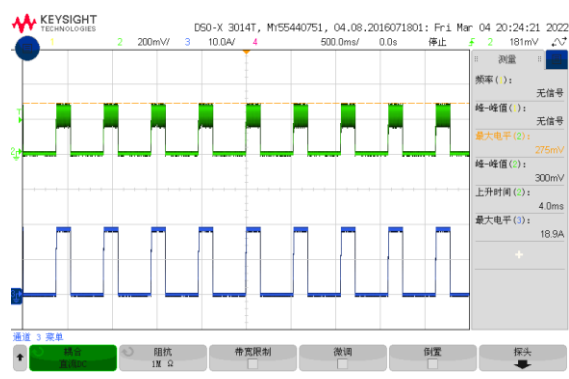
KEYSIGHT TECHNOLOGIES

DSO-X 3014T, MY55440751, 04.08.2016071801: Fri Mar 04 20:24:21 2022

1 2 200mV/ 3 10.0A/ 4 500.0ms/ 0.0s 停止 2 181mV

测量

频率( ):
无信号
峰-峰值( ):
无信号
最大电平(2):
275mV
峰-峰值(2):
300mV
上升时间(2):
4.0ms
最大电平(3):
18.9A

通道 3 菜单

耦合 直流DC | 阻抗 1M Ω | 带宽限制 | 微调 | 倒置 | 探头